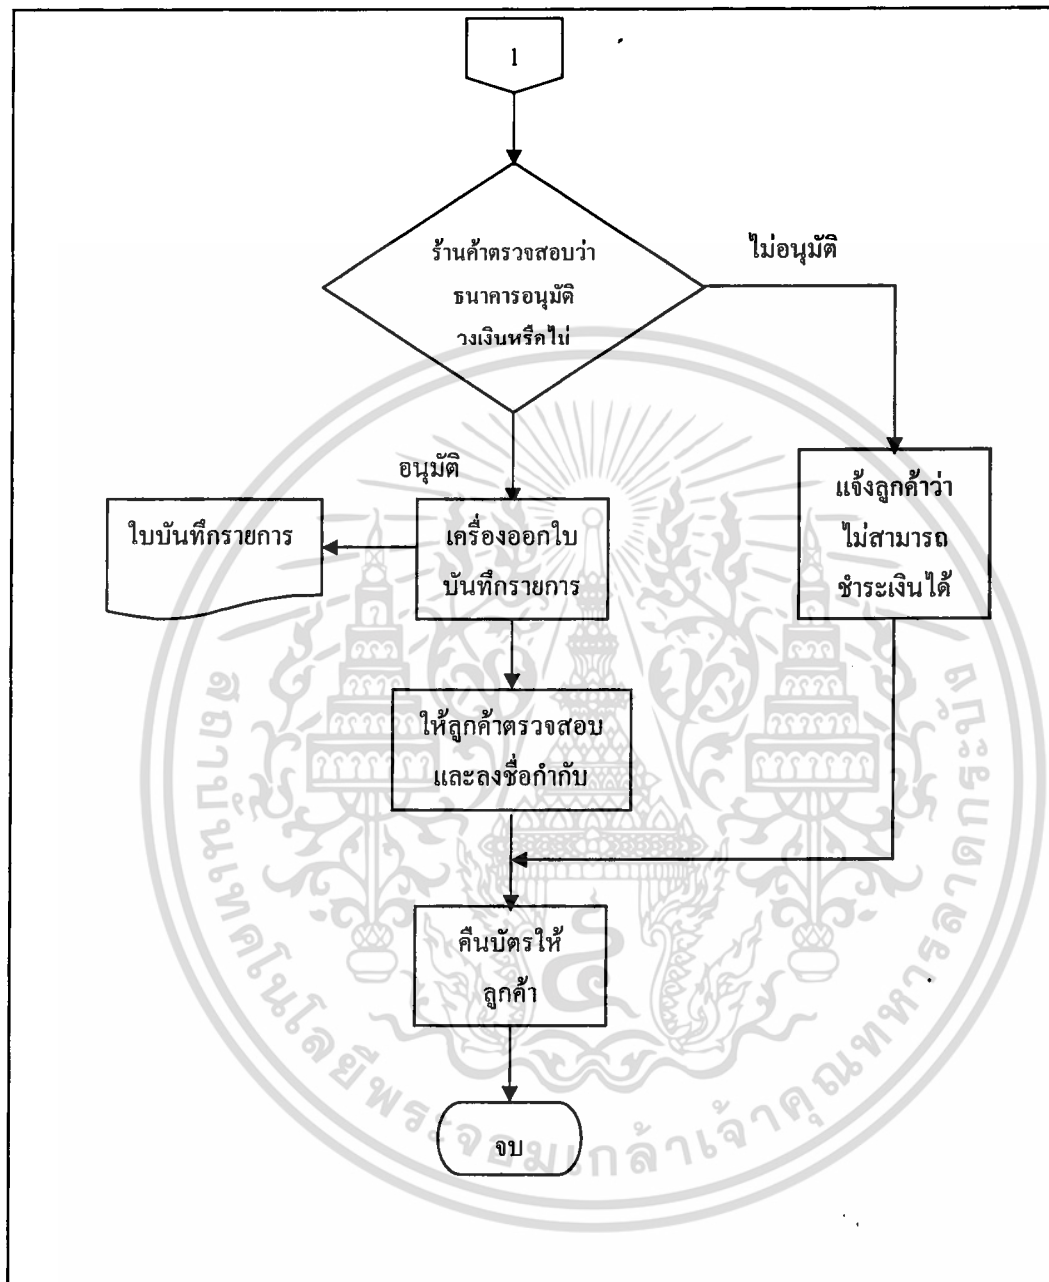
1

ร้านค้าตรวจสอบว่า ธนาคารอนุมัติ วงเงินหรือไม่

ไม่อนุมัติ

อนุมัติ

ใบบันทึกรายการ

เครื่องออกใบ บันทึกรายการ

แจ้งลูกค้าว่า ไม่สามารถ ชำระเงินได้

ให้ลูกค้าตรวจสอบ และลงชื่อกำกับ

คืนบัตรให้ ลูกค้า

จบ

สถาบันเทคโนโลยีพระจอมเกล้าเจ้าคุณทหารลาดกระบัง